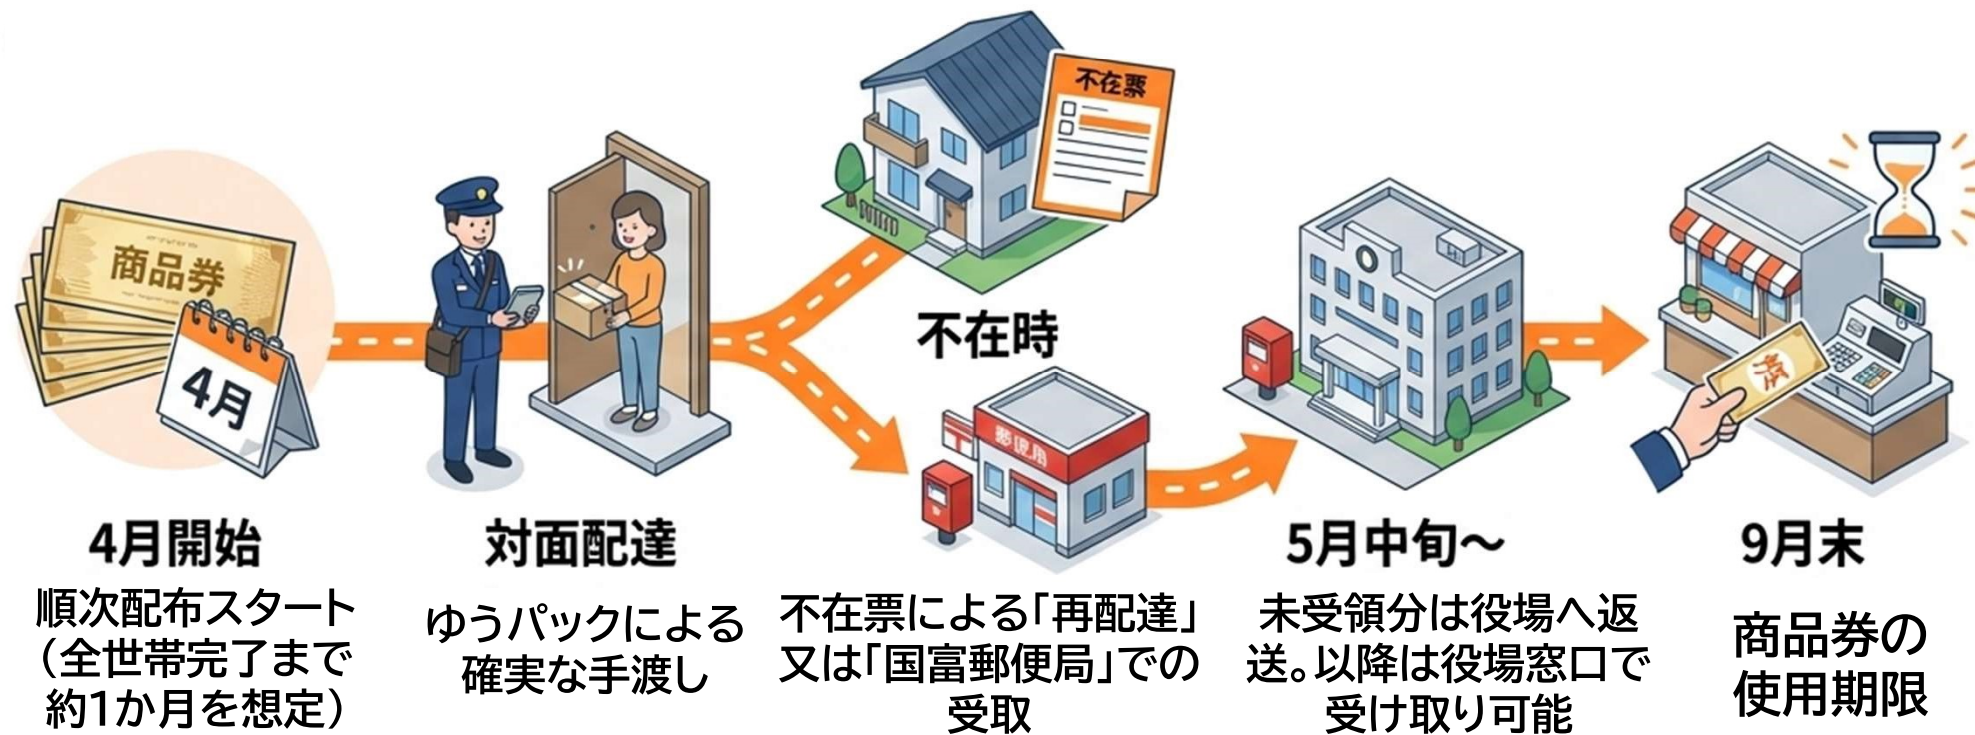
商品券

4月

4月開始

順次配布スタート（全世帯完了まで約1か月を想定）

対面配達

ゆうパックによる確実な手渡し

不在票

不在時

郵便局

不在票による「再配達」又は「国富郵便局」での受取

5月中旬～

未受領分は役場へ返送。以降は役場窓口で受け取り可能

9月末

商品券の使用期限